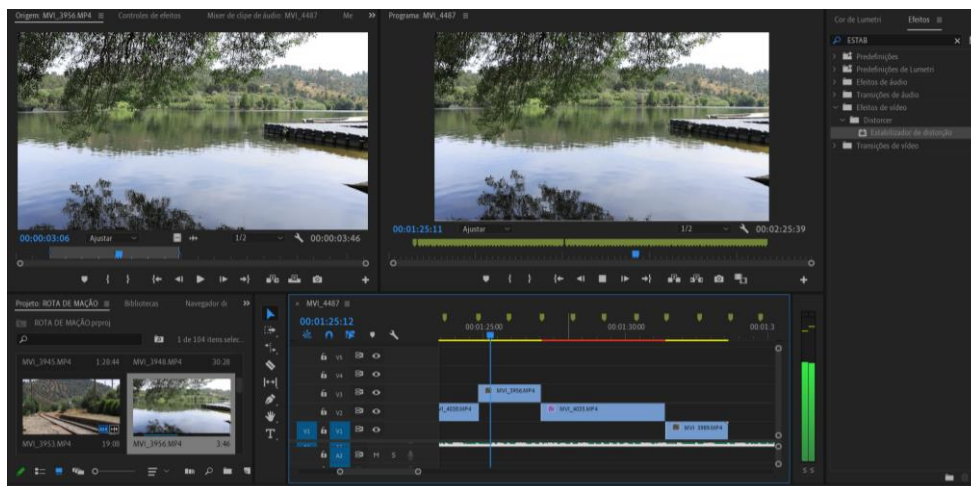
Origem: MVI_3956.MP4 ≡ Controles de efeitos Mixer de clipe de áudio: MVI_4487 Me »

00:00:03:06 Ajustar 1/2 00:00:03:46

Programa: MVI_4487 ≡

00:01:25:11 Ajustar 1/2 00:02:25:39

Cor de Lumetri Efeitos ≡

ESTAB

Predefinições

Predefinições de Lumetri

Efeitos de áudio

Transições de áudio

Efeitos de vídeo

Distorcer

Estabilizador de distorção

Transições de vídeo

Projeto: ROTA DE MAÇÃO ≡ Bibliotecas Navegador de »

ROTA DE MAÇÃO.prproj

1 de 104 itens selec...

MVI_3945.MP4 1:28:44

MVI_3948.MP4 30:28

MVI_3953.MP4 19:08

MVI_3956.MP4 3:46

MVI_4487 ≡

00:01:25:12

00:01:25:00

00:01:30:00

00:01:3

V5

V4

V3

V2

V1

A1

MVI_3956.MP4

MVI_4038.MP4

MVI_4033.MP4

MVI_3989.MP4

M S

S S